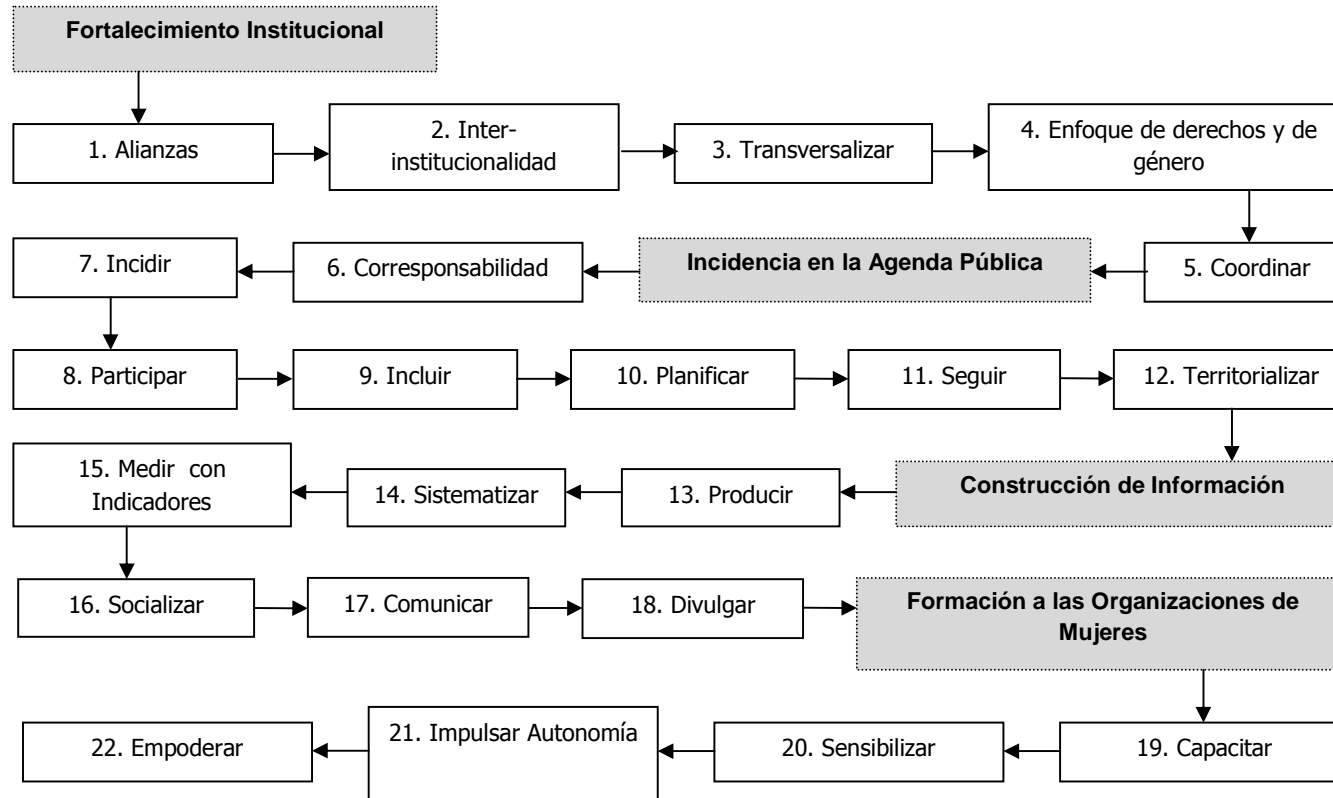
Fortalecimiento Institucional

1. Alianzas

2. Interinstitucionalidad

3. Transversalizar

4. Enfoque de derechos y de género

5. Coordinar

Incidencia en la Agenda Pública

6. Corresponsabilidad

7. Incidir

8. Participar

9. Incluir

10. Planificar

11. Seguir

12. Territorializar

Construcción de Información

13. Producir

14. Sistematizar

15. Medir con Indicadores

16. Socializar

17. Comunicar

18. Divulgar

Formación a las Organizaciones de Mujeres

19. Capacitar

20. Sensibilizar

21. Impulsar Autonomía

22. Empoderar